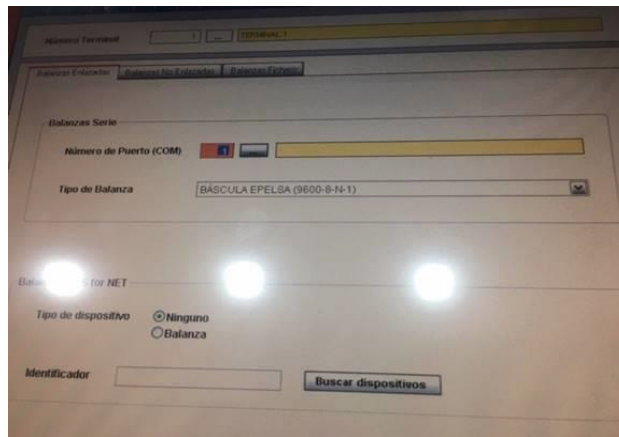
Número Terminal 1 ... TERMINAL 1

Balanzas Etiquetas | Balanzas No Etiquetas | Balanzas Etiqueta

Balanzas Serie

Número de Puerto (COM) 1

Tipo de Balanza BÁSCULA EPELSA (9600-8-N-1)

Bala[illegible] for NET

Tipo de dispositivo ⦿Ninguno ○Balanza

Identificador Buscar dispositivos